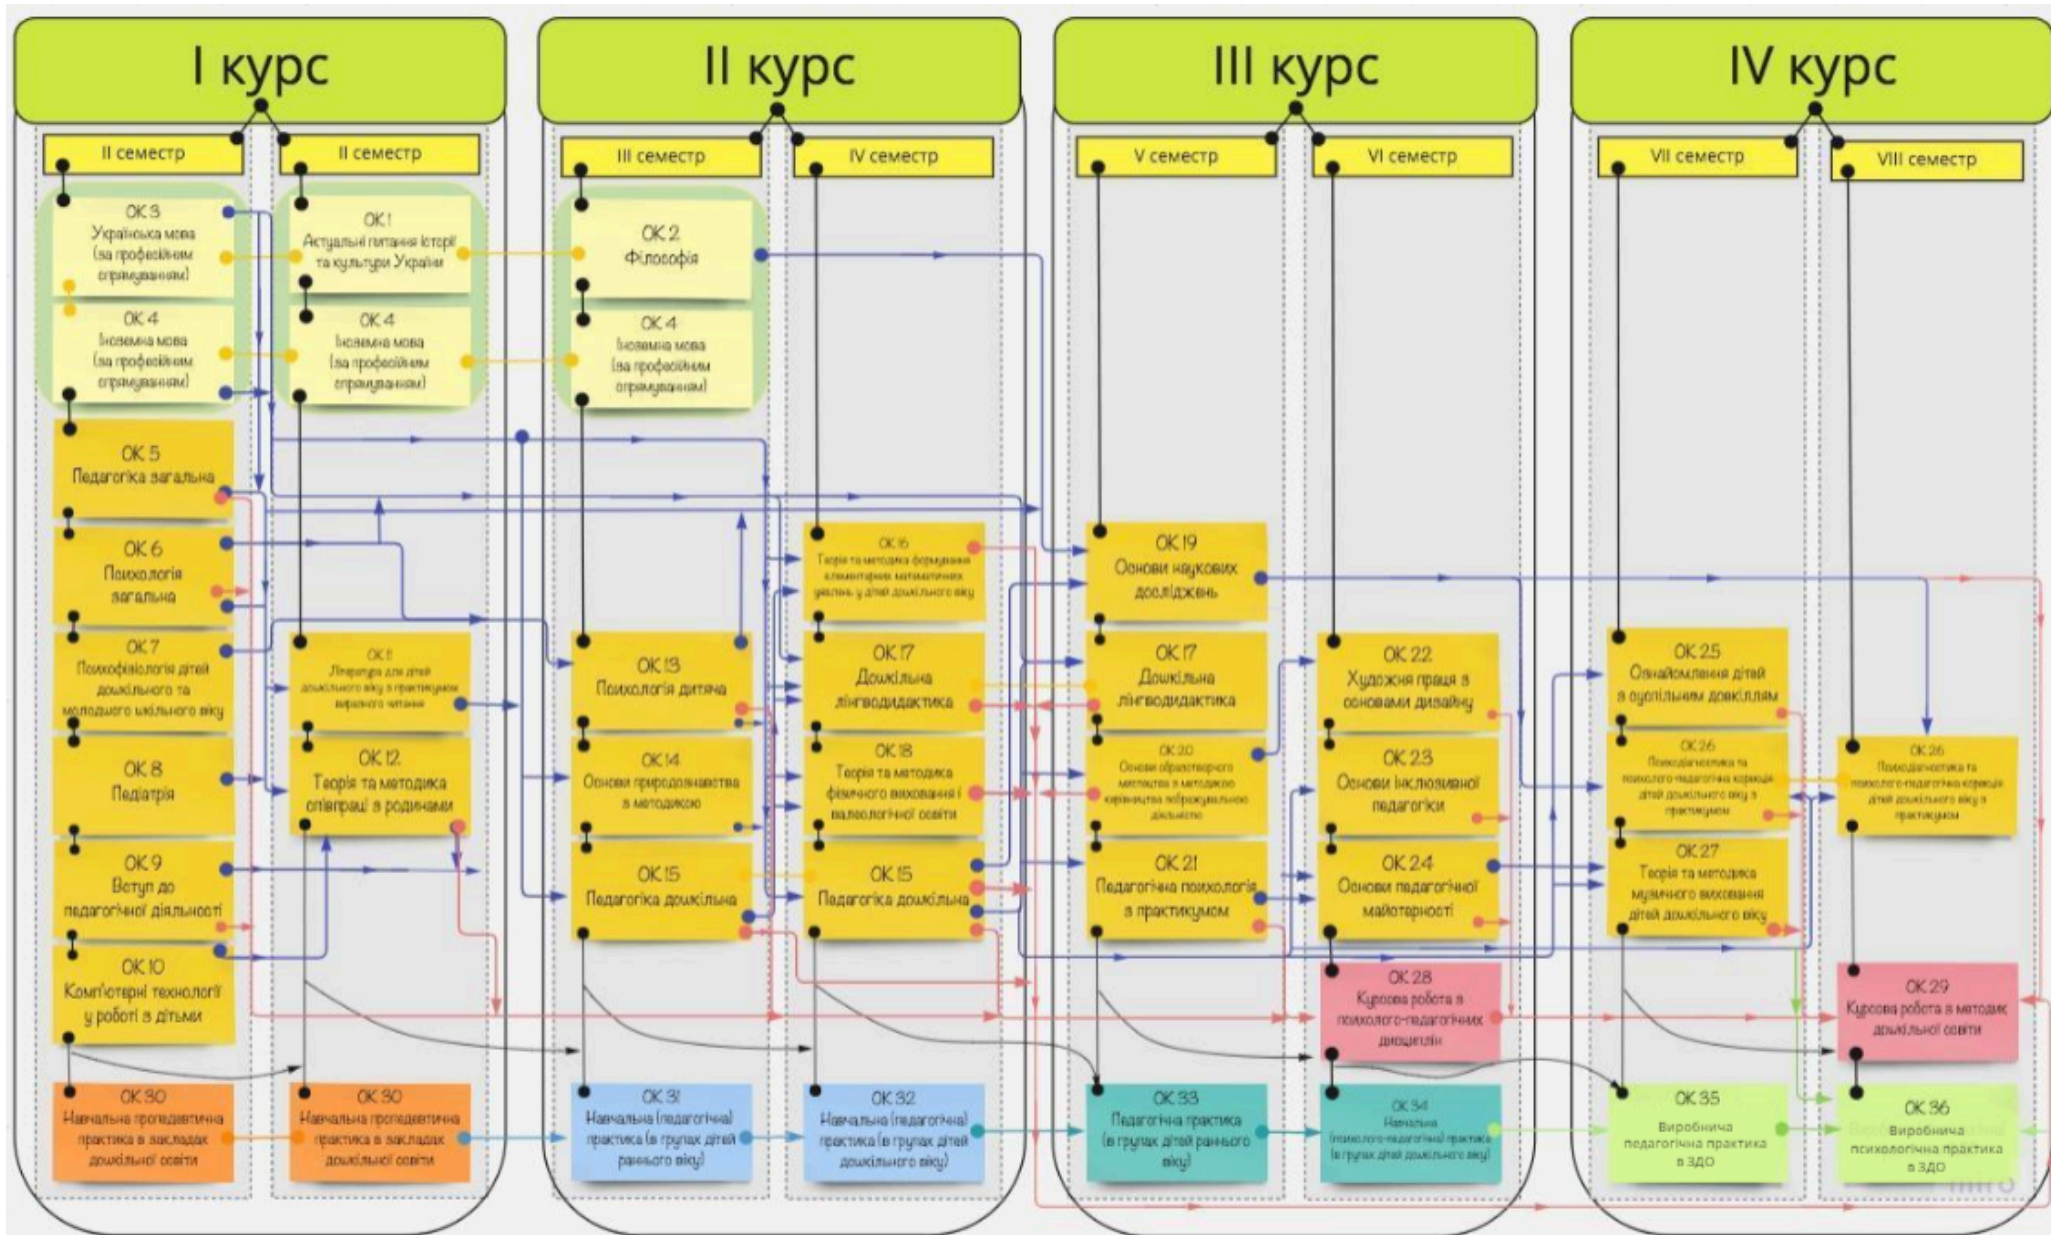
I курс

II семестр

ОК 3
Українська мова (за професійним спрямуванням)

ОК 4
Іноземна мова (за професійним спрямуванням)

ОК 5
Педагогіка загальна

ОК 6
Психологія загальна

ОК 7
Психофізіологія дітей дошкільного та молодшого шкільного віку

ОК 8
Педіатрія

ОК 9
Вступ до педагогічної діяльності

ОК 10
Комп'ютерні технології у роботі з дітьми

ОК 30
Навчальна пропедевтична практика в закладах дошкільної освіти

II семестр

ОК 1
Актуальні питання історії та культури України

ОК 4
Іноземна мова (за професійним спрямуванням)

ОК 11
Література для дітей дошкільного віку з практикумом виразного читання

ОК 12
Теорія та методика співпраці з родинами

ОК 30
Навчальна пропедевтична практика в закладах дошкільної освіти

II курс

III семестр

ОК 2
Філософія

ОК 4
Іноземна мова (за професійним спрямуванням)

ОК 13
Психологія дитяча

ОК 14
Основи природознавства з методикою

ОК 15
Педагогіка дошкільна

ОК 31
Навчальна (педагогічна) практика (в групах дітей раннього віку)

IV семестр

ОК 16
Теорія та методика формування елементарних математичних уявлень у дітей дошкільного віку

ОК 17
Дошкільна лінгводидактика

ОК 18
Теорія та методика фізичного виховання і валеологічної освіти

ОК 15
Педагогіка дошкільна

ОК 32
Навчальна (педагогічна) практика (в групах дітей дошкільного віку)

III курс

V семестр

ОК 19
Основи наукових досліджень

ОК 17
Дошкільна лінгводидактика

ОК 20
Основи образотворчого мистецтва з методикою керівництва зображувальною діяльністю

ОК 21
Педагогічна психологія з практикумом

ОК 33
Педагогічна практика (в групах дітей раннього віку)

VI семестр

ОК 22
Художня праця з основами дизайну

ОК 23
Основи інклюзивної педагогіки

ОК 24
Основи педагогічної майстерності

ОК 28
Курсова робота з психолого-педагогічних дисциплін

ОК 34
Навчальна (психолого-педагогічна) практика (в групах дітей дошкільного віку)

IV курс

VII семестр

ОК 25
Ознайомлення дітей з соціальним довкіллям

ОК 26
Психодіагностика та психолого-педагогічна корекція дітей дошкільного віку з практикумом

ОК 27
Теорія та методика музичного виховання дітей дошкільного віку

ОК 35
Виробнича педагогічна практика в ЗДО

VIII семестр

ОК 26
Психодіагностика та психолого-педагогічна корекція дітей дошкільного віку з практикумом

ОК 29
Курсова робота з методик дошкільної освіти

ОК 36
Виробнича психологічна практика в ЗДО

miro